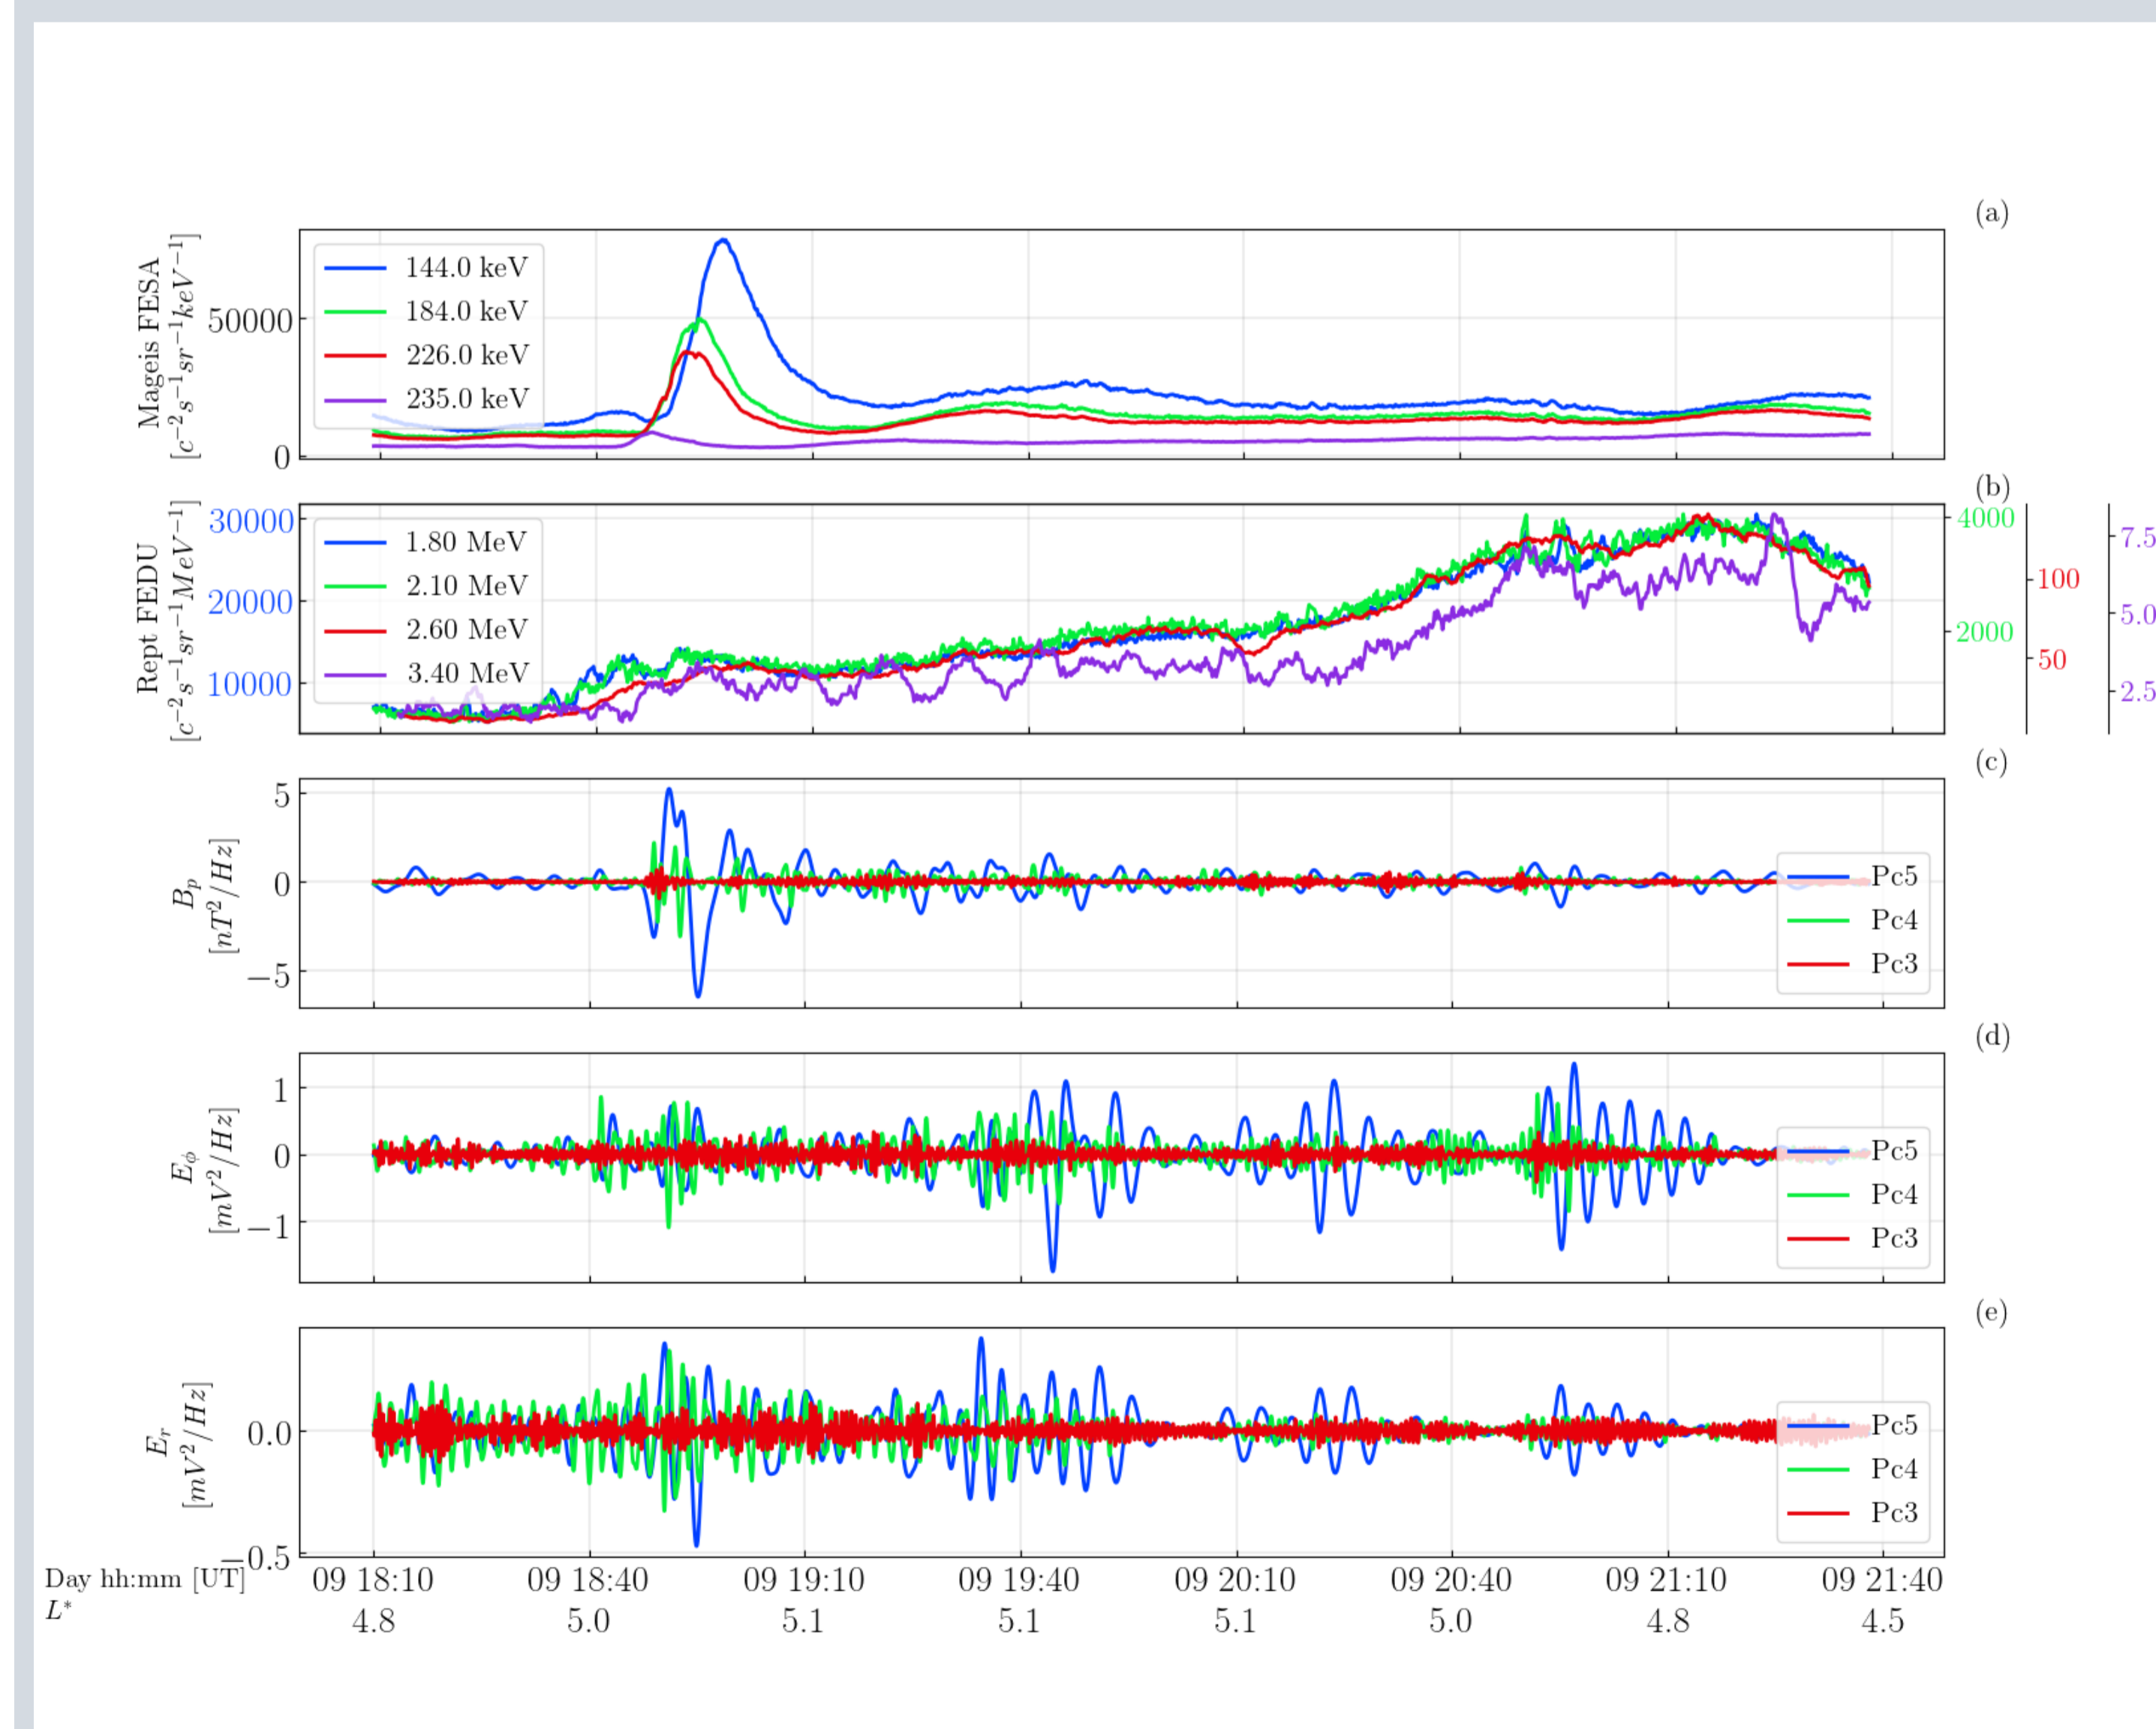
(a)

Mageis FESA $[c^{-2}s^{-1}sr^{-1}keV^{-1}]$

50000
0

144.0 keV
184.0 keV
226.0 keV
235.0 keV

(b)

Rept FEDU $[c^{-2}s^{-1}sr^{-1}MeV^{-1}]$

30000
20000
10000

1.80 MeV
2.10 MeV
2.60 MeV
3.40 MeV

4000
2000

100
50

7.5
5.0
2.5

(c)

$B_p$ $[nT^2/Hz]$

5
0
$-5$

Pc5
Pc4
Pc3

(d)

$E_\phi$ $[mV^2/Hz]$

1
0
$-1$

Pc5
Pc4
Pc3

(e)

$E_r$ $[mV^2/Hz]$

0.0
$-0.5$

Pc5
Pc4
Pc3

Day hh:mm [UT]
$L^*$

| 09 18:10 | 09 18:40 | 09 19:10 | 09 19:40 | 09 20:10 | 09 20:40 | 09 21:10 | 09 21:40 |
|---|---|---|---|---|---|---|---|
| 4.8 | 5.0 | 5.1 | 5.1 | 5.1 | 5.0 | 4.8 | 4.5 |